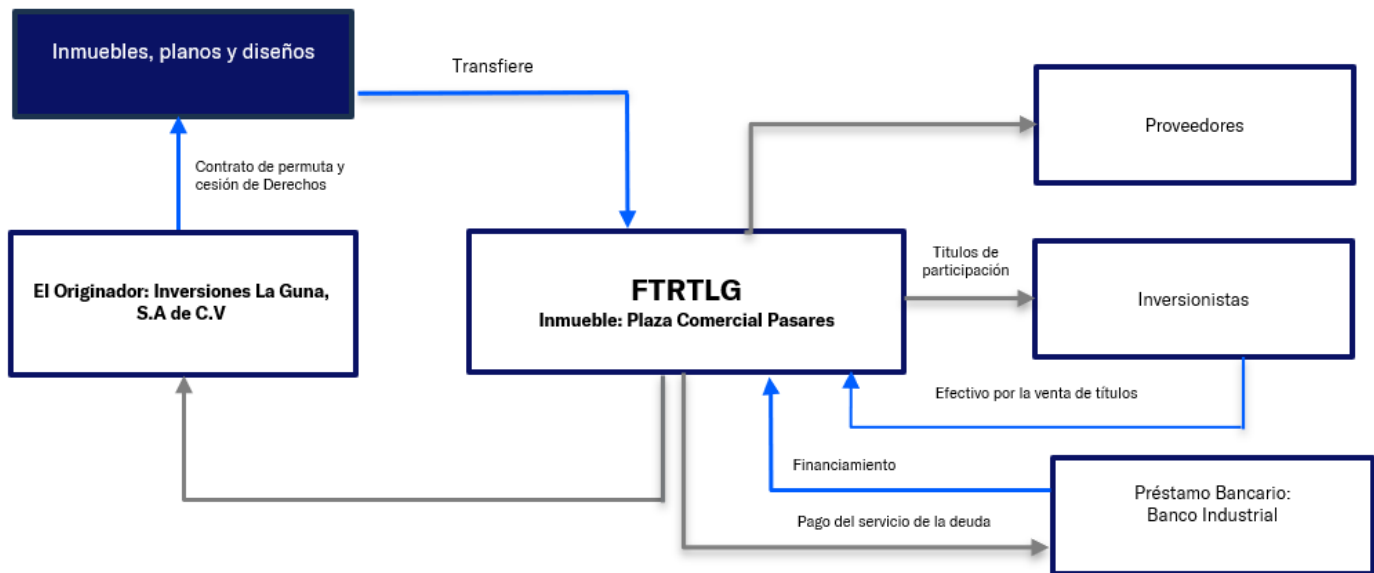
Inmuebles, planos y diseños

Transfiere

Proveedores

Contrato de permuta y cesión de Derechos

El Originador: Inversiones La Guna, S.A de C.V

FTRTLG
Inmueble: Plaza Comercial Pasares

Titulos de participación

Inversionistas

Efectivo por la venta de títulos

Financiamiento

Préstamo Bancario: Banco Industrial

Pago del servicio de la deuda